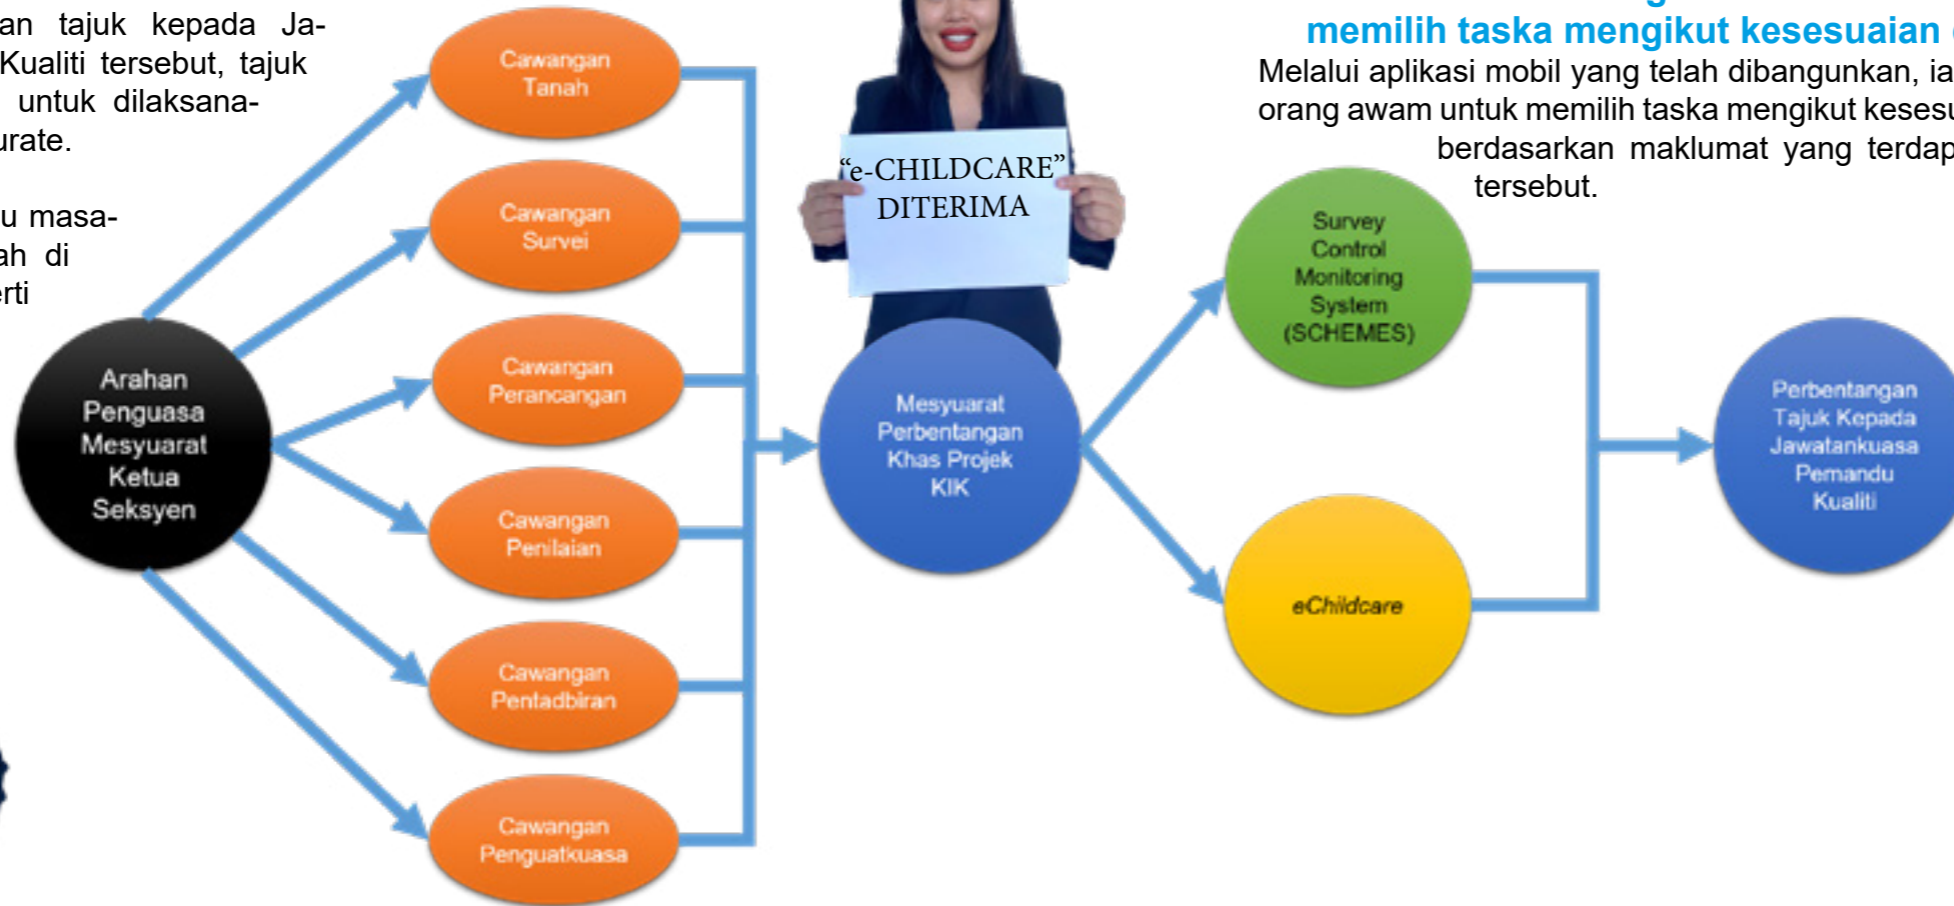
an tajuk kepada Ja- Kualiti tersebut, tajuk untuk dilaksana- urate.

u masa- ah di erti

memilih taska mengikut kesesuaian

Melalui aplikasi mobil yang telah dibangunkan, ia orang awam untuk memilih taska mengikut kesesu berdasarkan maklumat yang terdap tersebut.

Arahan Penguasa Mesyuarat Ketua Seksyen

Cawangan Tanah

Cawangan Survei

Cawangan Perancangan

Cawangan Penilaian

Cawangan Pentadbiran

Cawangan Penguatkuasa

“e-CHILDCARE” DITERIMA

Mesyuarat Perbentangan Khas Projek KIK

Survey Control Monitoring System (SCHEMES)

eChildcare

Perbentangan Tajuk Kepada Jawatankuasa Pemandu Kualiti